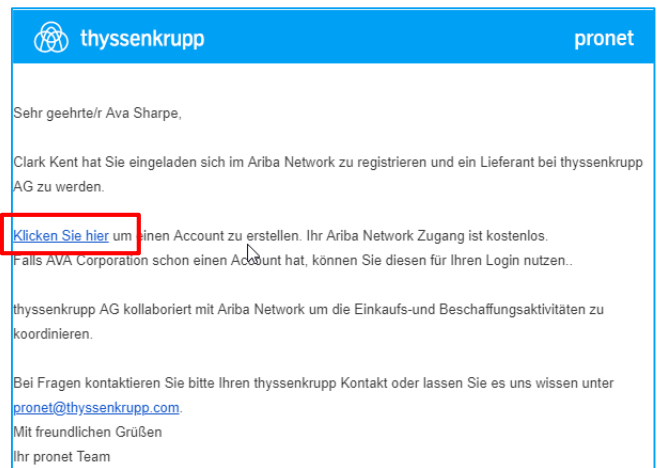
thyssenkrupp pronet

Sehr geehrte/r Ava Sharpe,

Clark Kent hat Sie eingeladen sich im Ariba Network zu registrieren und ein Lieferant bei thyssenkrupp AG zu werden.

Klicken Sie hier um einen Account zu erstellen. Ihr Ariba Network Zugang ist kostenlos.
Falls AVA Corporation schon einen Account hat, können Sie diesen für Ihren Login nutzen..

thyssenkrupp AG kollaboriert mit Ariba Network um die Einkaufs-und Beschaffungsaktivitäten zu koordinieren.

Bei Fragen kontaktieren Sie bitte Ihren thyssenkrupp Kontakt oder lassen Sie es uns wissen unter pronet@thyssenkrupp.com.
Mit freundlichen Grüßen
Ihr pronet Team